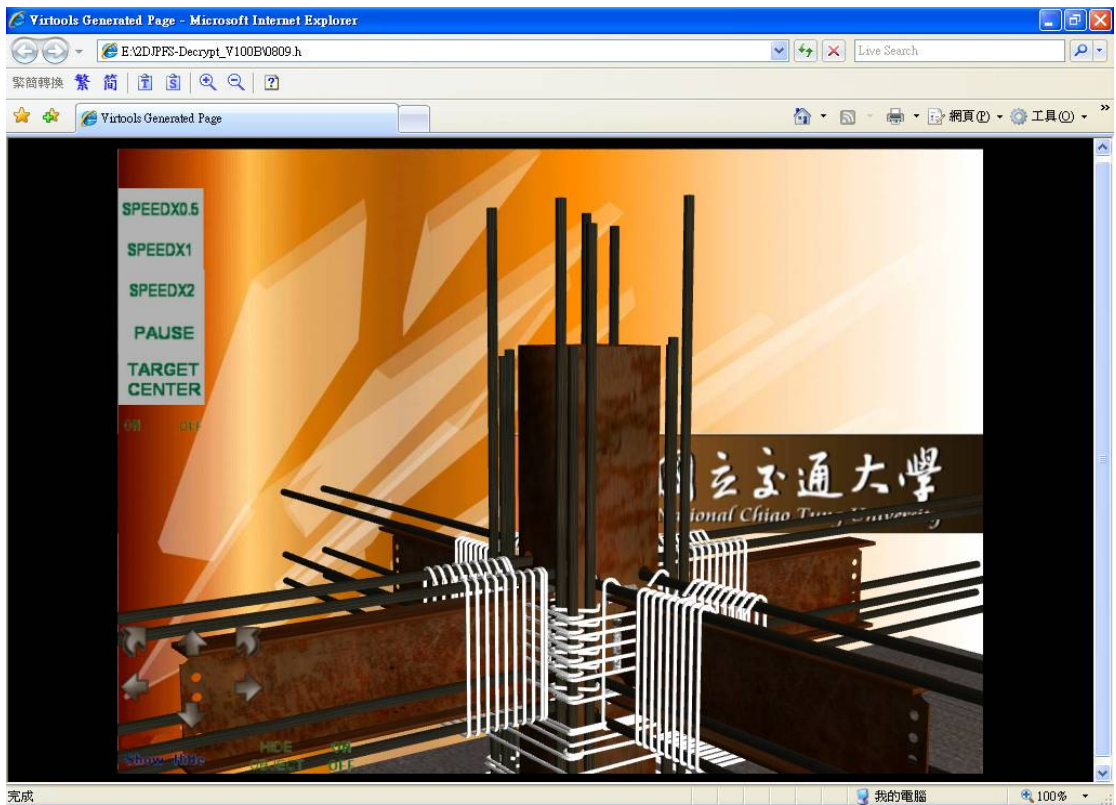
Virtools Generated Page - Microsoft Internet Explorer

E:\2DJPFS-Decrypt_V100B\0809.h

Live Search

繁簡轉換 繁 简

Virtools Generated Page

網頁(P) 工具(O)

SPEEDX0.5

SPEEDX1

SPEEDX2

PAUSE

TARGET CENTER

ON OFF

國立交通大學

National Chiao Tung University

Show Hide

HIDE OBJECT

ON OFF

完成

我的電腦

100%